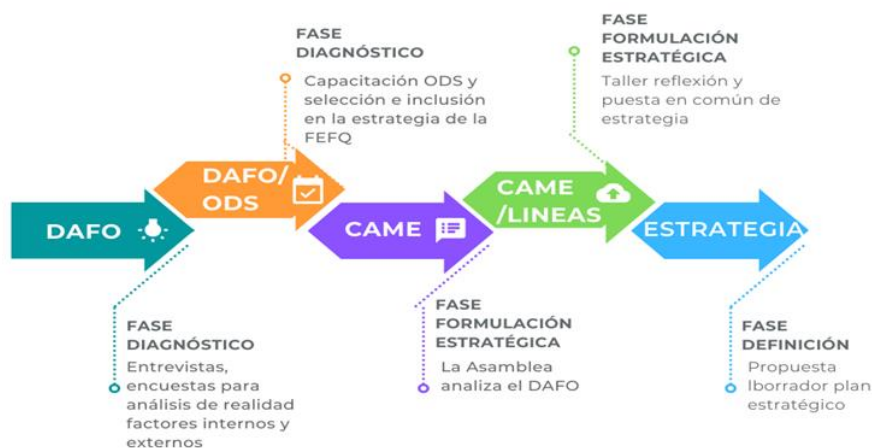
FASE DIAGNÓSTICO
Capacitación ODS y selección e inclusión en la estrategia de la FEFQ

FASE FORMULACIÓN ESTRATÉGICA
Taller reflexión y puesta en común de estrategia

DAFO

DAFO/ ODS

CAME

CAME /LINEAS

ESTRATEGIA

FASE DIAGNÓSTICO
Entrevistas, encuestas para análisis de realidad factores internos y externos

FASE FORMULACIÓN ESTRATÉGICA
La Asamblea analiza el DAFO

FASE DEFINICIÓN
Propuesta lborrador plan estratégico